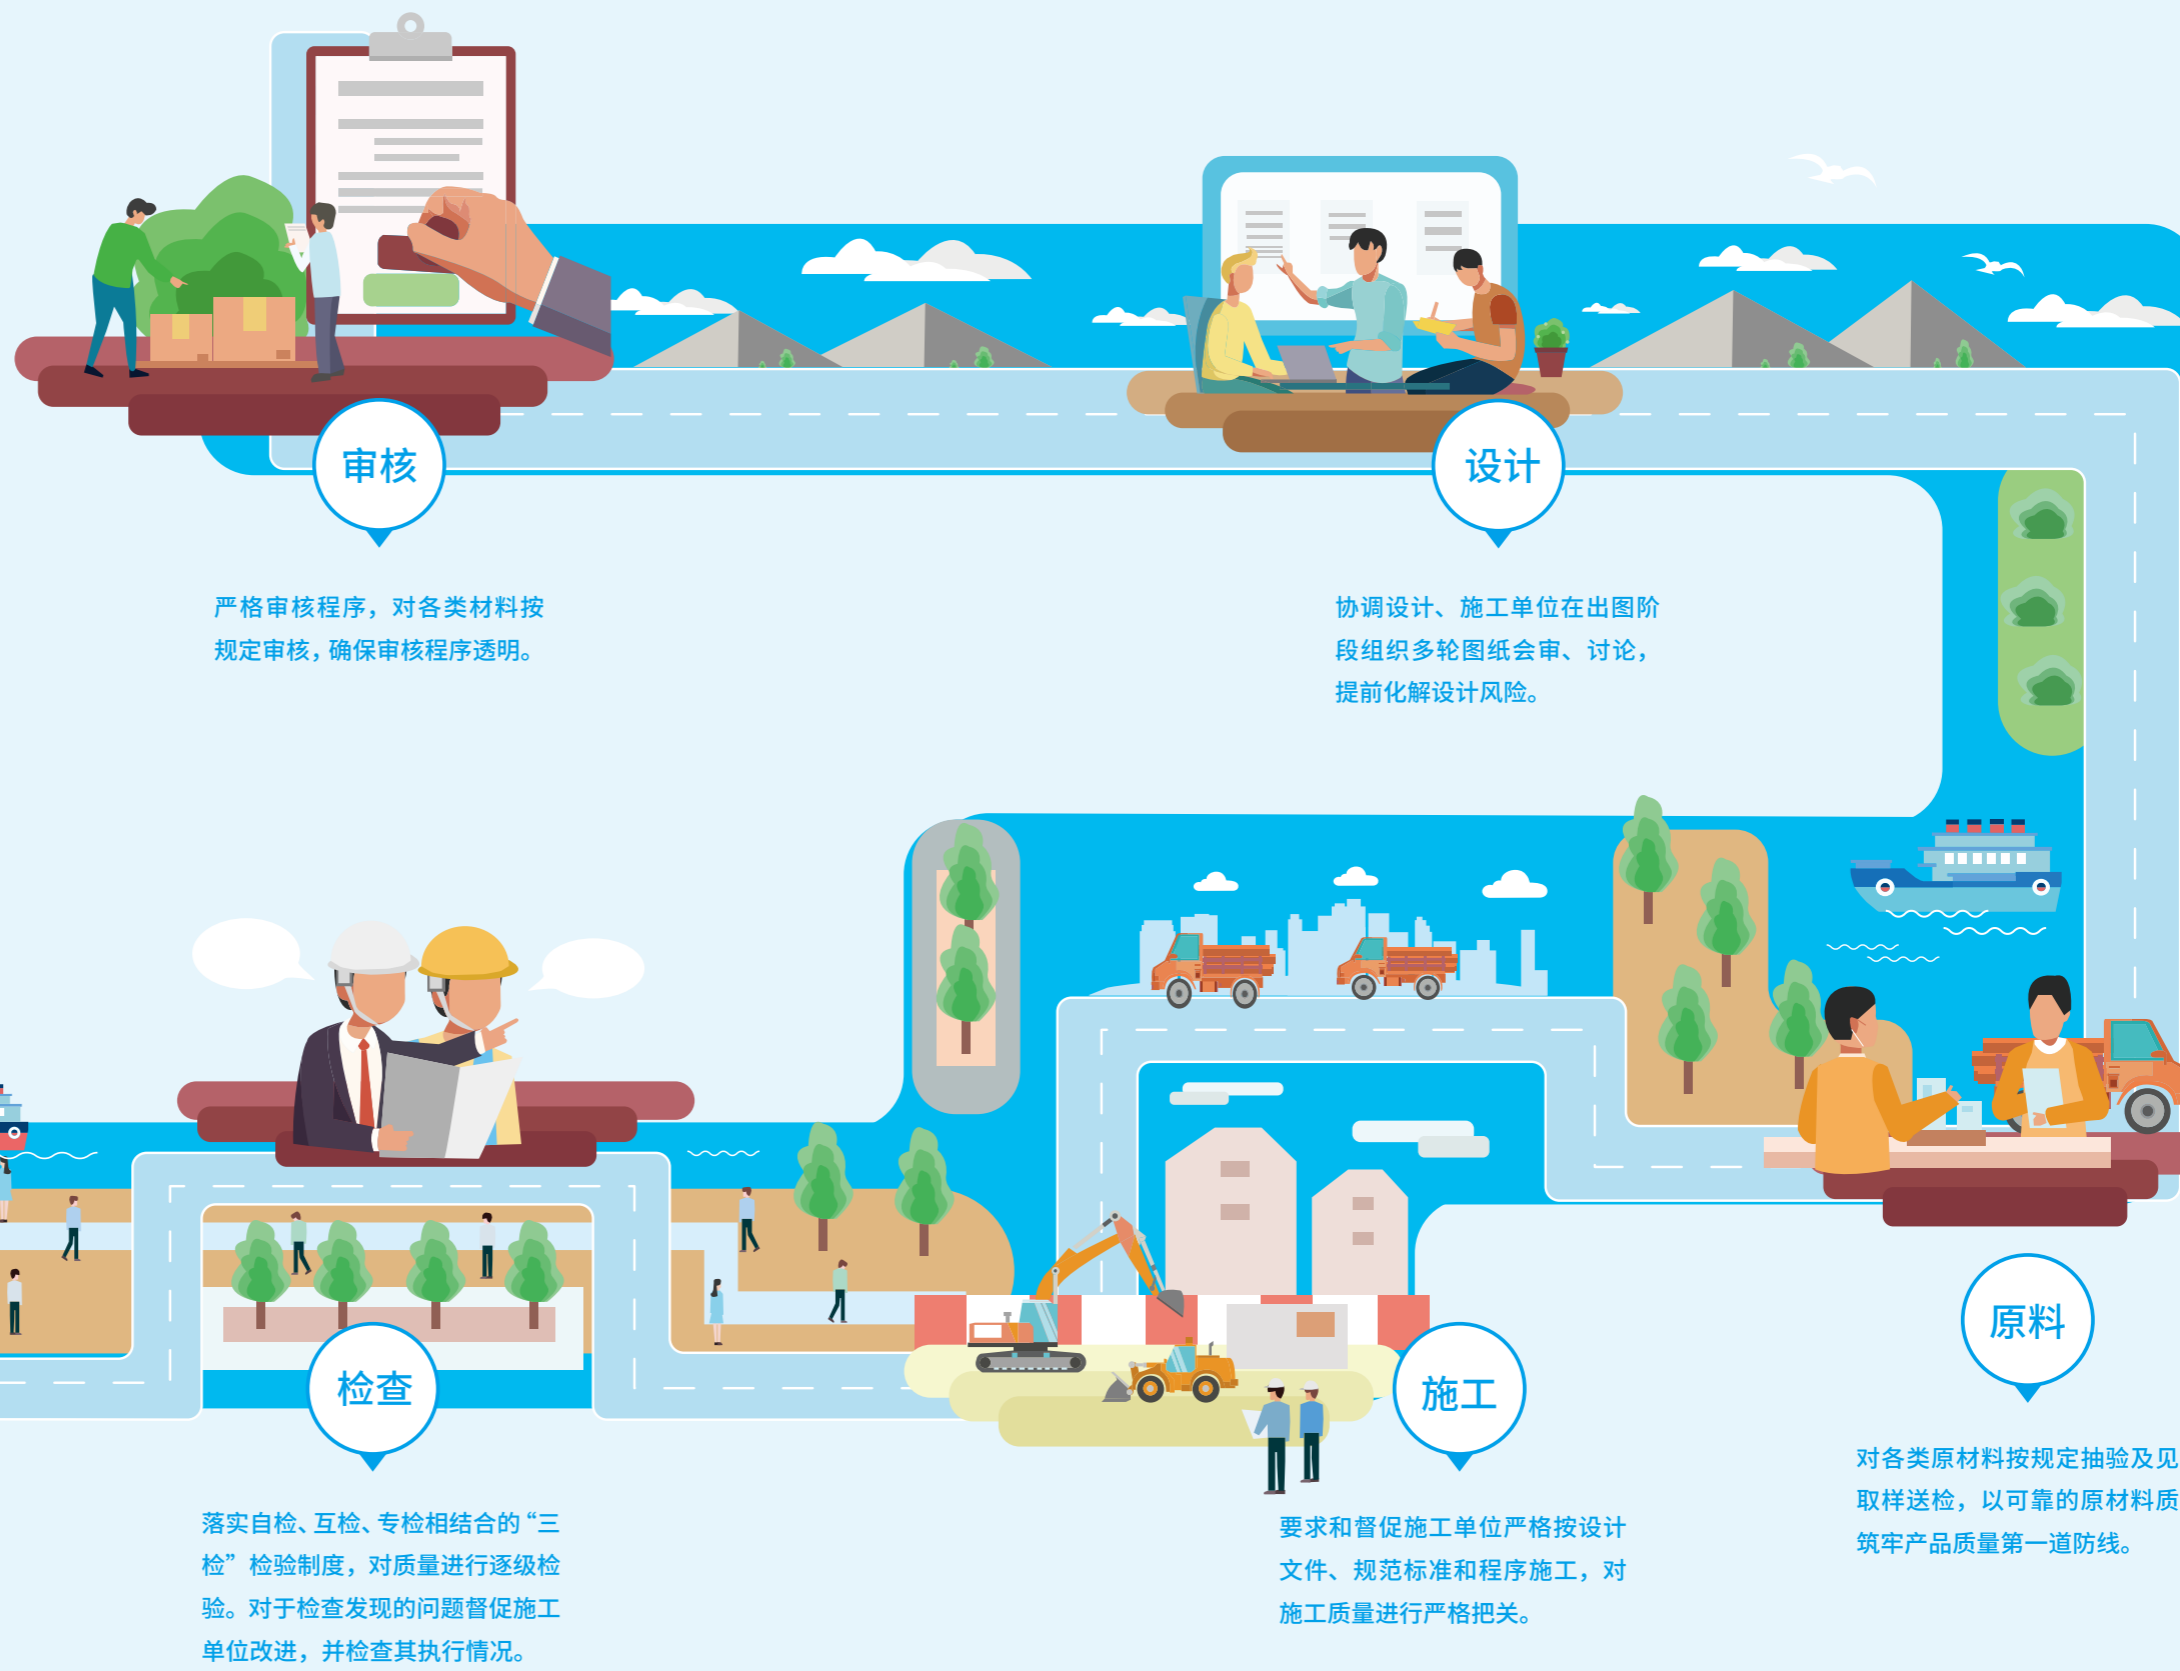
审核

严格审核程序，对各类材料按规定审核，确保审核程序透明。

设计

协调设计、施工单位在出图阶段组织多轮图纸会审、讨论，提前化解设计风险。

检查

落实自检、互检、专检相结合的“三检”检验制度，对质量进行逐级检验。对于检查发现的问题督促施工单位改进，并检查其执行情况。

施工

要求和督促施工单位严格按设计文件、规范标准和程序施工，对施工质量进行严格把关。

原料

对各类原材料按规定抽验及见取样送检，以可靠的原材料质筑牢产品质量第一道防线。